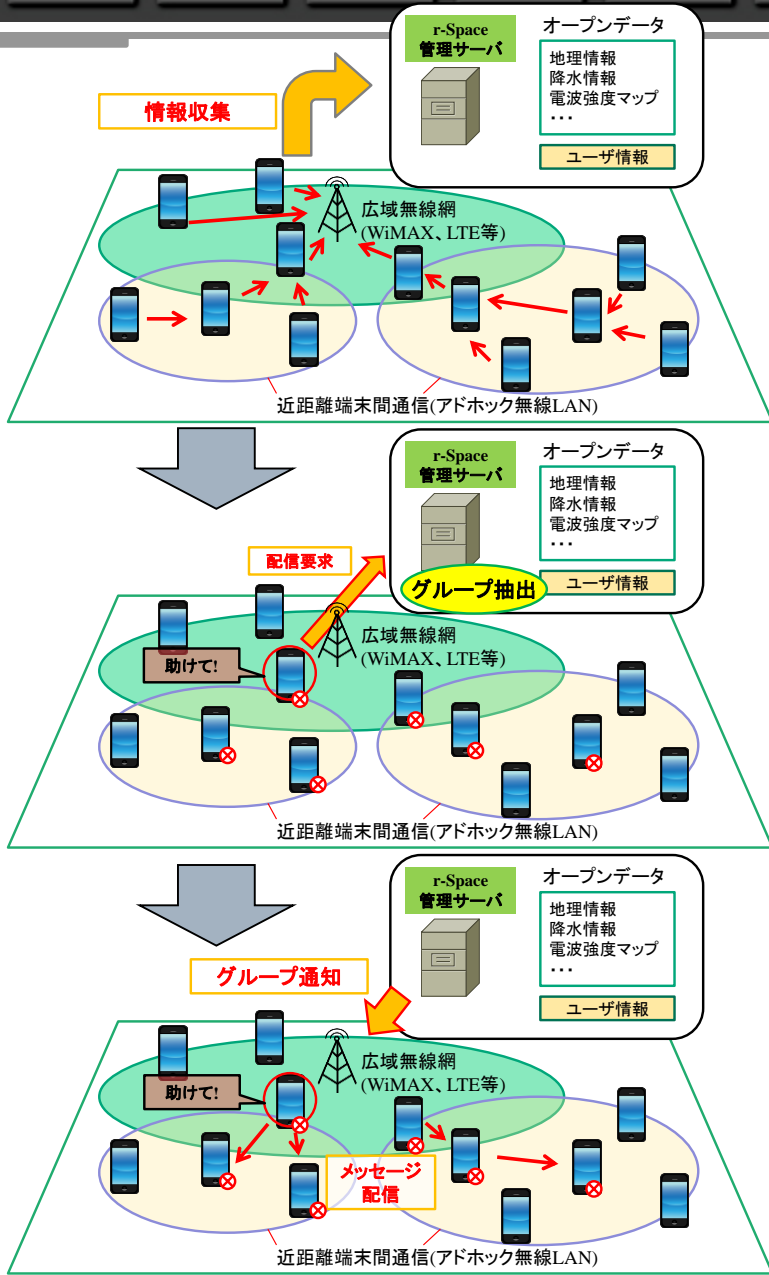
r-Space
管理サーバ

オープンデータ
地理情報
降水情報
電波強度マップ
・・・
ユーザ情報

情報収集

広域無線網
(WiMAX、LTE等)

近距離端末間通信(アドホック無線LAN)

r-Space
管理サーバ

オープンデータ
地理情報
降水情報
電波強度マップ
・・・
ユーザ情報

配信要求

グループ抽出

助けて!

広域無線網
(WiMAX、LTE等)

近距離端末間通信(アドホック無線LAN)

r-Space
管理サーバ

オープンデータ
地理情報
降水情報
電波強度マップ
・・・
ユーザ情報

グループ通知

助けて!

広域無線網
(WiMAX、LTE等)

メッセージ
配信

近距離端末間通信(アドホック無線LAN)